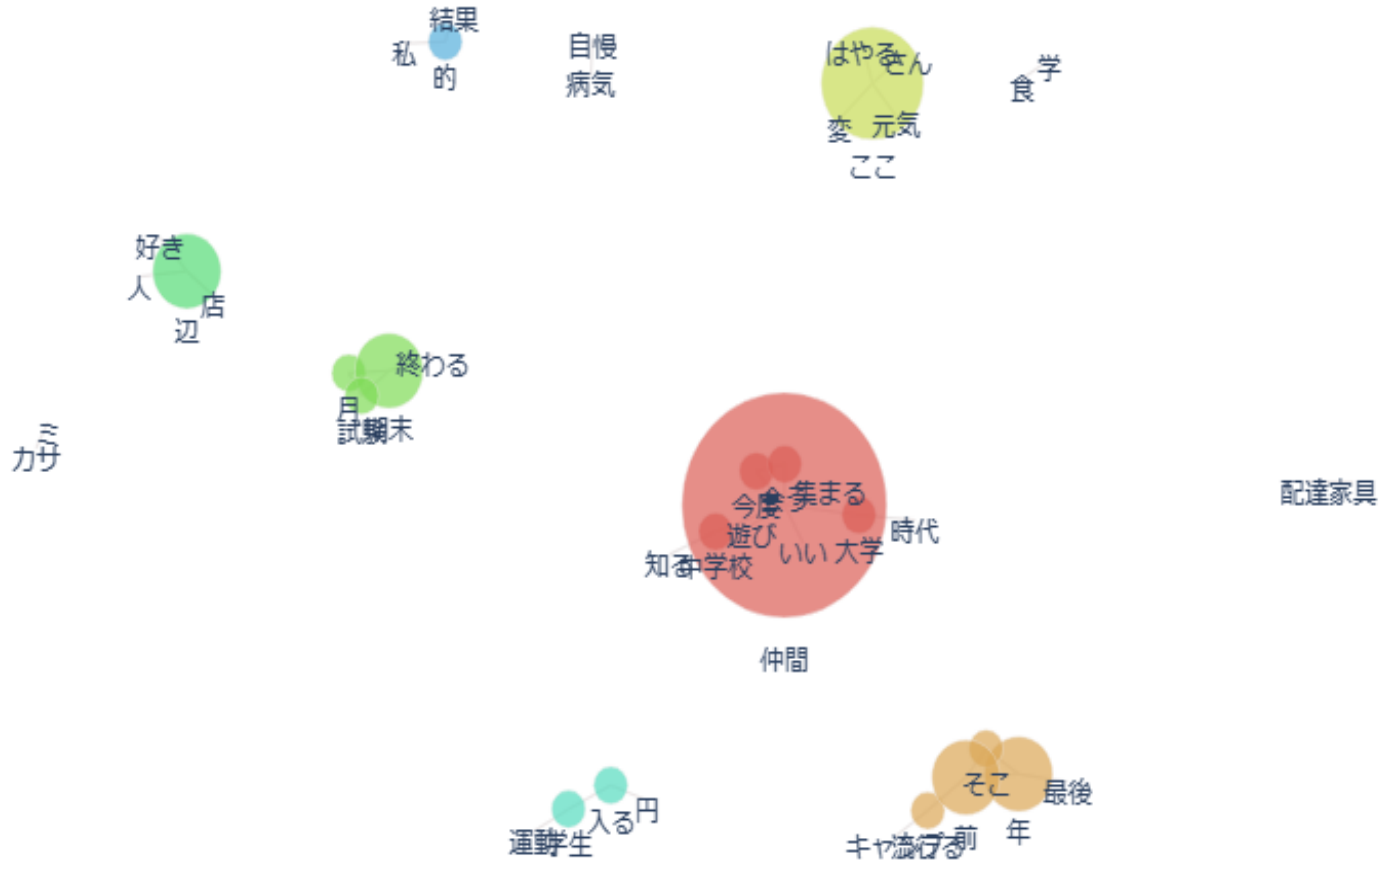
結果
私
的
自慢
病気
はやる
さん
変
元気
ここ
学
食
好き
人
店
辺
終わる
月
試験
期末
ミ
カサ
今度
会う
集まる
遊び
いい
大学
時代
知る
中学校
仲間
配達家具
そこ
最後
前
年
キャンプ
行う
入る
円
運動
学生